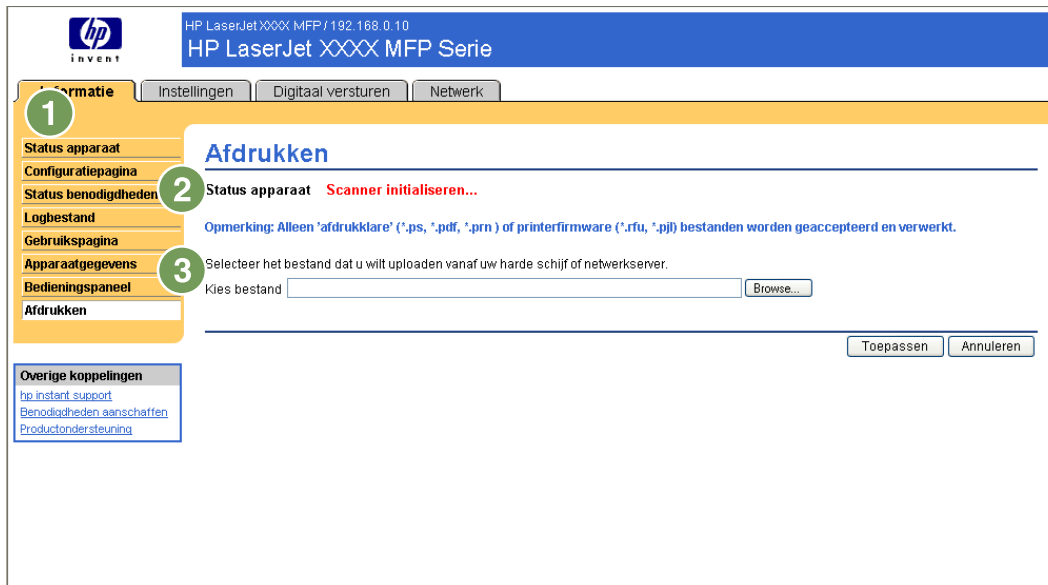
hp
invent

HP LaserJet XXXX MFP / 192.168.0.10
HP LaserJet XXXX MFP Serie

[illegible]formatie | Instellingen | Digitaal versturen | Netwerk

1

Status apparaat
Configuratiepagina
Status benodigdheden
Logbestand
Gebruikspagina
Apparaatgegevens
Bedieningspaneel
Afdrukken

Overige koppelingen
hp instant support
Benodigdheden aanschaffen
Productondersteuning

Afdrukken

2

Status apparaat Scanner initialiseren...

Opmerking: Alleen 'afdrukklare' (*.ps, *.pdf, *.prn ) of printerfirmware (*.rfu, *.pjl) bestanden worden geaccepteerd en verwerkt.

3

Selecteer het bestand dat u wilt uploaden vanaf uw harde schijf of netwerkserver.
Kies bestand Browse...

Toepassen Annuleren